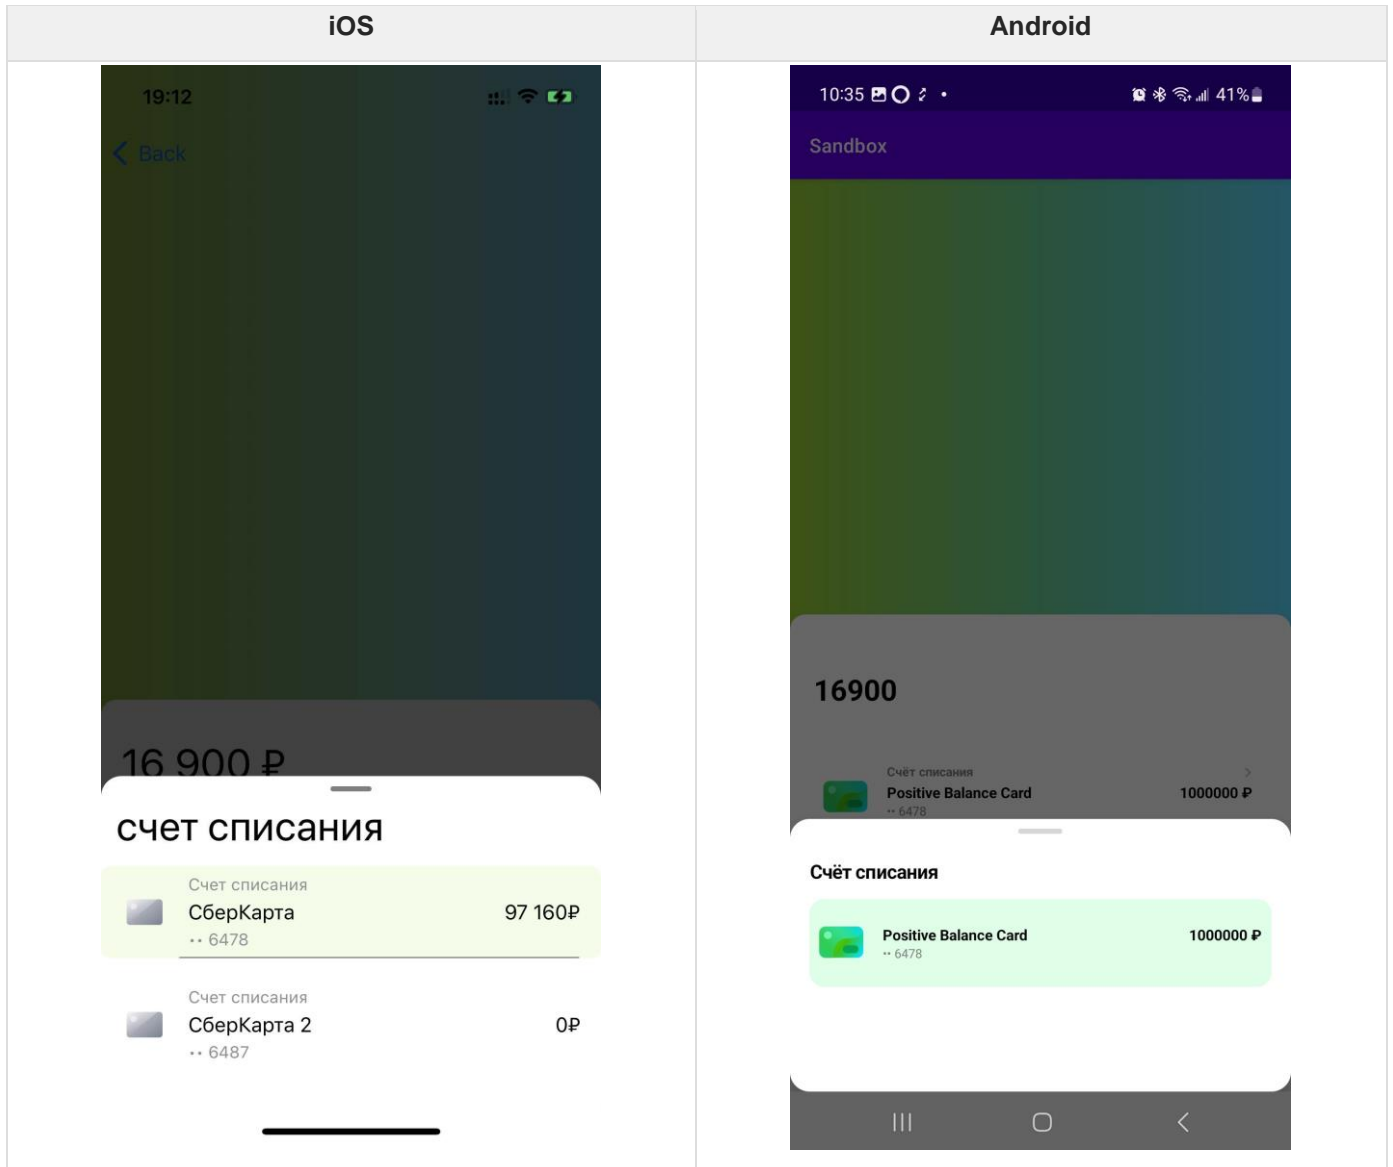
| iOS | Android |
|---|---|
| 19:12<br>Back<br>16 900 ₽<br>счет списания<br>Счет списания<br>СберКарта 97 160₽<br>•• 6478<br>Счет списания<br>СберКарта 2 0₽<br>•• 6487 | 10:35<br>41%<br>Sandbox<br>16900<br>Счёт списания<br>Positive Balance Card 1000000 ₽<br>•• 6478<br>Счёт списания<br>Positive Balance Card 1000000 ₽<br>•• 6478 |